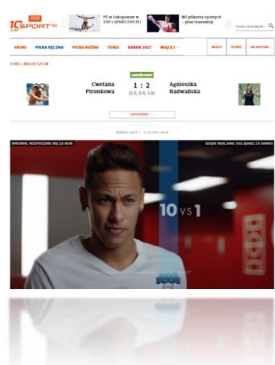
SPORT.pl

PŚ w Zakopanem w TVP i SPORT.TVP.PL

MŚ piłkarzy ręcznych - plan transmisji

GŁÓWNA PIŁKA NOŻNA PIŁKA RĘCZNA TENIS DAKAR 2017 WIĘCEJ

TENIS » WIELKI SZLEM

Cwetana Pironkowa 1 : 2 Agnieszka Radwańska

10 VS 1